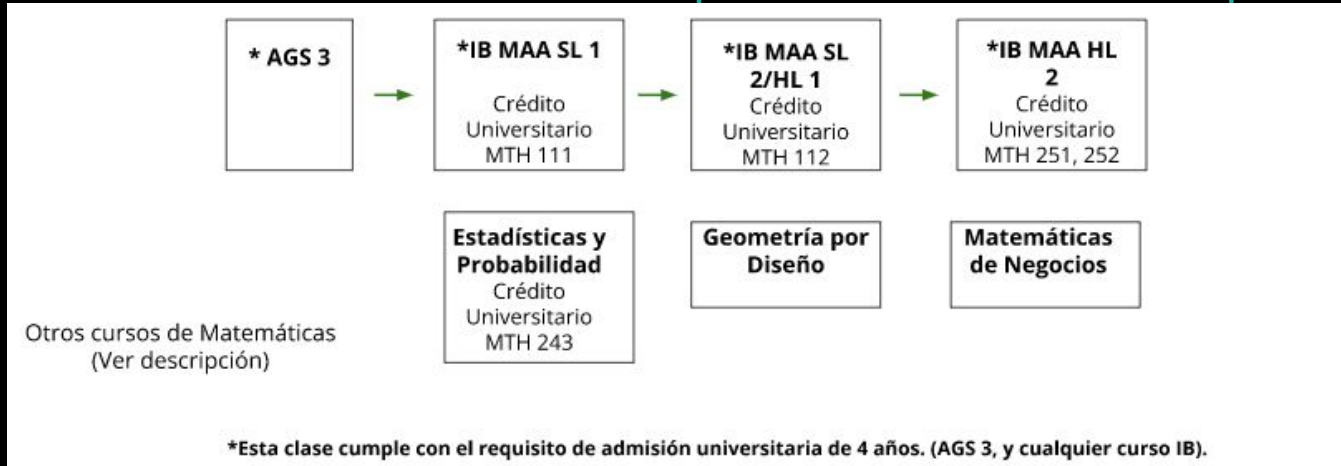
* AGS 3

*IB MAA SL 1
Crédito Universitario MTH 111

*IB MAA SL 2/HL 1
Crédito Universitario MTH 112

*IB MAA HL 2
Crédito Universitario MTH 251, 252

Otros cursos de Matemáticas (Ver descripción)

Estadísticas y Probabilidad
Crédito Universitario MTH 243

Geometría por Diseño

Matemáticas de Negocios

*Esta clase cumple con el requisito de admisión universitaria de 4 años. (AGS 3, y cualquier curso IB).